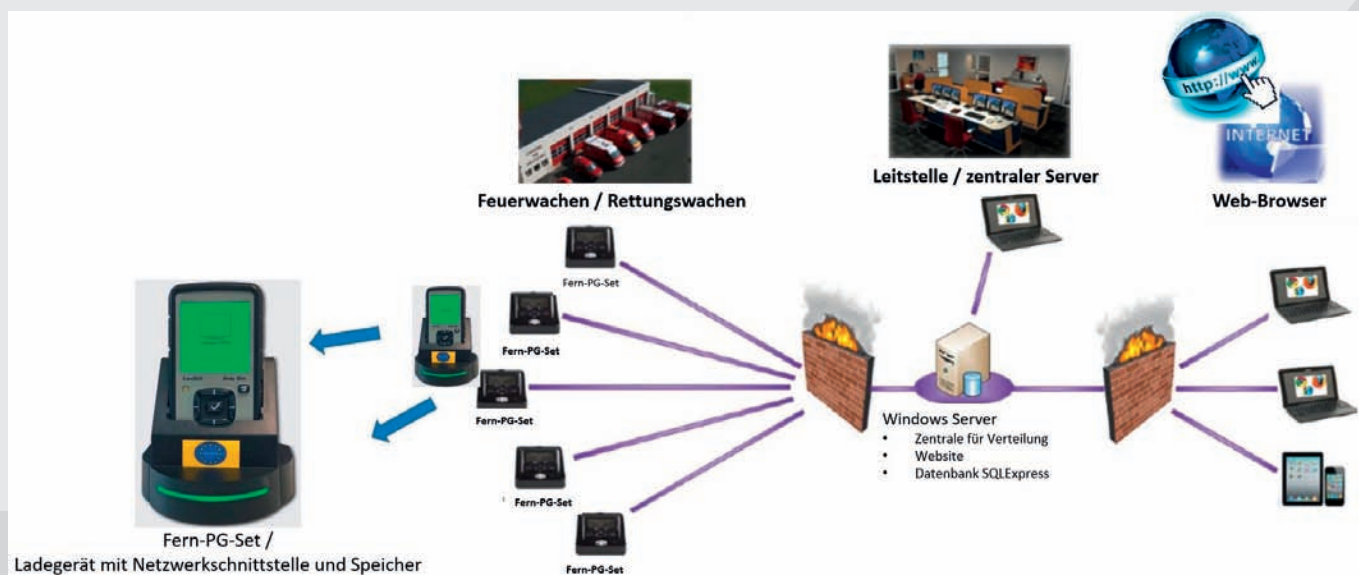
Feuerwachen / Rettungswachen

Leitstelle / zentraler Server

http://www

INTERNET

Web-Browser

Fern-PG-Set

Fern-PG-Set

Fern-PG-Set

Fern-PG-Set

Fern-PG-Set

Windows Server
• Zentrale für Verteilung
• Website
• Datenbank SQLExpress

Fern-PG-Set /
Ladegerät mit Netzwerkschnittstelle und Speicher